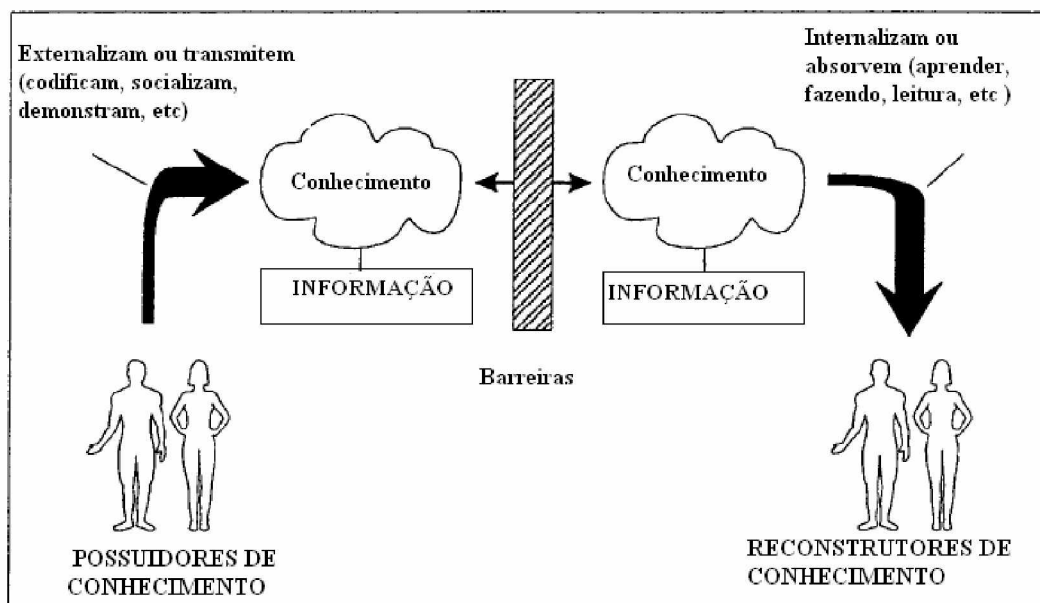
Externalizam ou transmitem (codificam, socializam, demonstram, etc)

Internalizam ou absorvem (aprender, fazendo, leitura, etc )

Conhecimento

INFORMAÇÃO

Conhecimento

INFORMAÇÃO

Barreiras

POSSUIDORES DE CONHECIMENTO

RECONSTRUTORES DE CONHECIMENTO